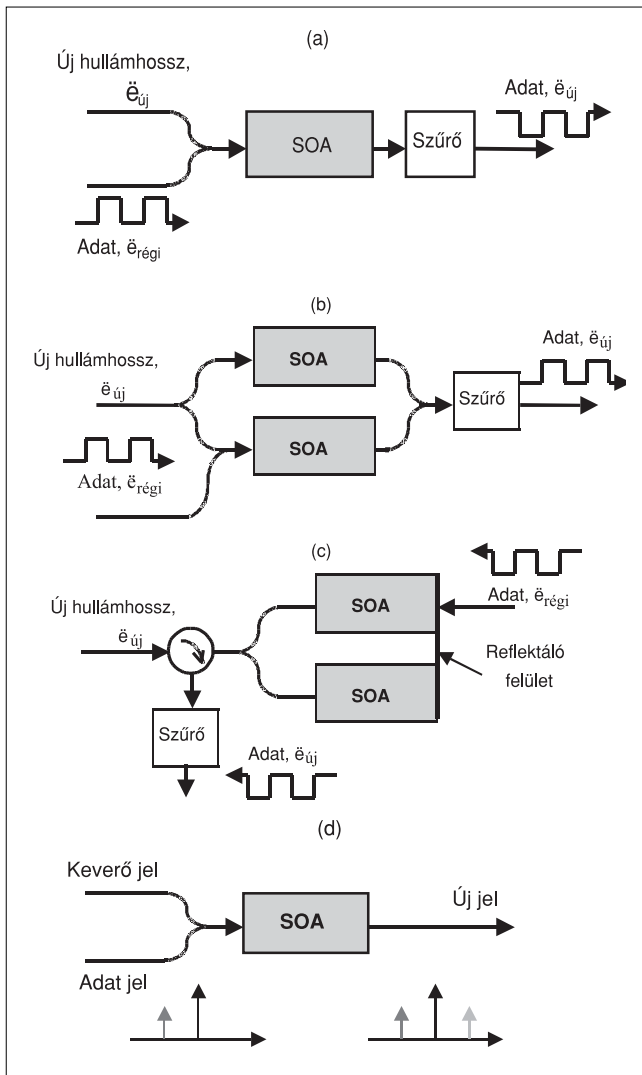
(a)

Új hullámhossz, $ë_{új}$

SOA

Szűrő

Adat, $ë_{új}$

Adat, $ë_{régi}$

(b)

Új hullámhossz, $ë_{új}$

SOA

SOA

Szűrő

Adat, $ë_{új}$

Adat, $ë_{régi}$

(c)

Új hullámhossz, $ë_{új}$

SOA

SOA

Adat, $ë_{régi}$

Reflektáló felület

Szűrő

Adat, $ë_{új}$

(d)

Keverő jel

SOA

Új jel

Adat jel